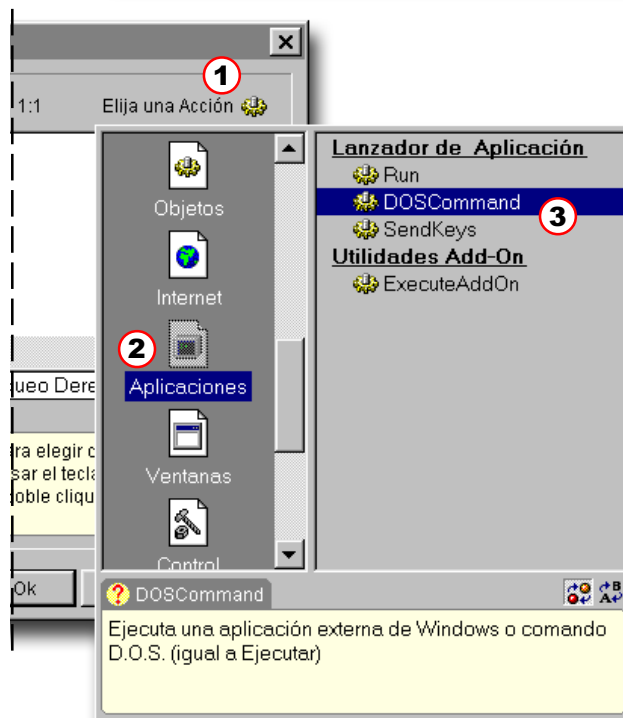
1

1:1

Elija una Acción

Objetos

Internet

2

Aplicaciones

Ventanas

Control

Lanzador de Aplicación

Run

DOSCommand

3

SendKeys

Utilidades Add-On

ExecuteAddOn

ueo Dere

ra elegir c
sar el tecla
oble cliqu

Ok

DOSCommand

Ejecuta una aplicación externa de Windows o comando D.O.S. (igual a Ejecutar)